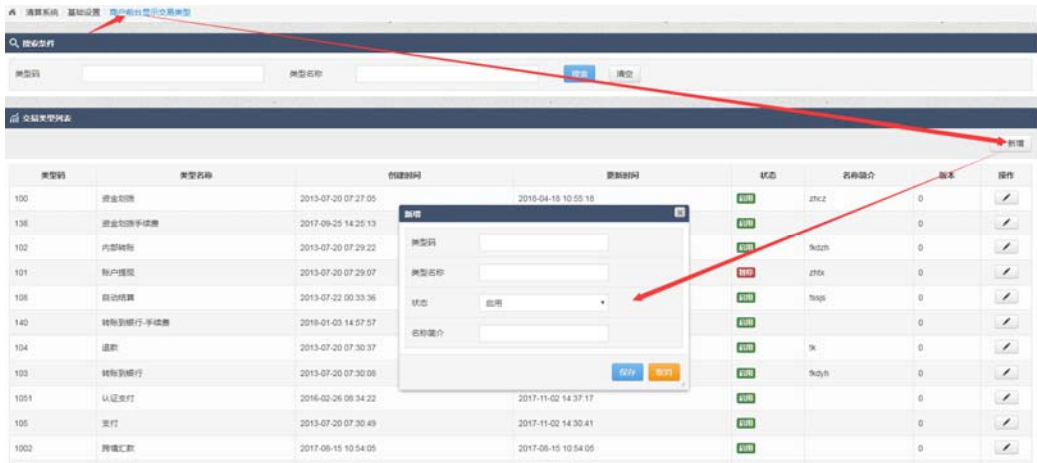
清算系统 | 基础设置 | 商户前台显示交易类型

搜索条件

类型码
类型名称
搜索
清空

交易类型列表

新增

| 类型码 | 类型名称 | 创建时间 | 更新时间 | 状态 | 名称简介 | 版本 | 操作 |
|---|---|---|---|---|---|---|---|
| 100 | 资金划拨 | 2013-07-20 07:27:05 | 2018-04-18 10:55:18 | 启用 | zhcz | 0 | |
| 138 | 资金划拨手续费 | 2017-09-25 14:25:13 | | | | 0 | |
| 102 | 内部转账 | 2013-07-20 07:29:22 | | | fkdzh | 0 | |
| 101 | 账户提现 | 2013-07-20 07:29:07 | | 禁用 | zhtx | 0 | |
| 108 | 自动结算 | 2013-07-22 00:33:36 | | 启用 | fssjs | 0 | |
| 140 | 转账到银行-手续费 | 2018-01-03 14:57:57 | | 启用 | | 0 | |
| 104 | 退款 | 2013-07-20 07:30:37 | | 启用 | tk | 0 | |
| 103 | 转账到银行 | 2013-07-20 07:30:08 | | 启用 | fkdyh | 0 | |
| 1051 | 认证支付 | 2016-02-26 06:34:22 | 2017-11-02 14:37:17 | 启用 | | 0 | |
| 105 | 支付 | 2013-07-20 07:30:49 | 2017-11-02 14:30:41 | 启用 | | 0 | |
| 1002 | 跨境汇款 | 2017-06-15 10:54:05 | 2017-06-15 10:54:05 | 启用 | | 0 | |

新增

类型码
类型名称
状态 启用
名称简介
保存
取消